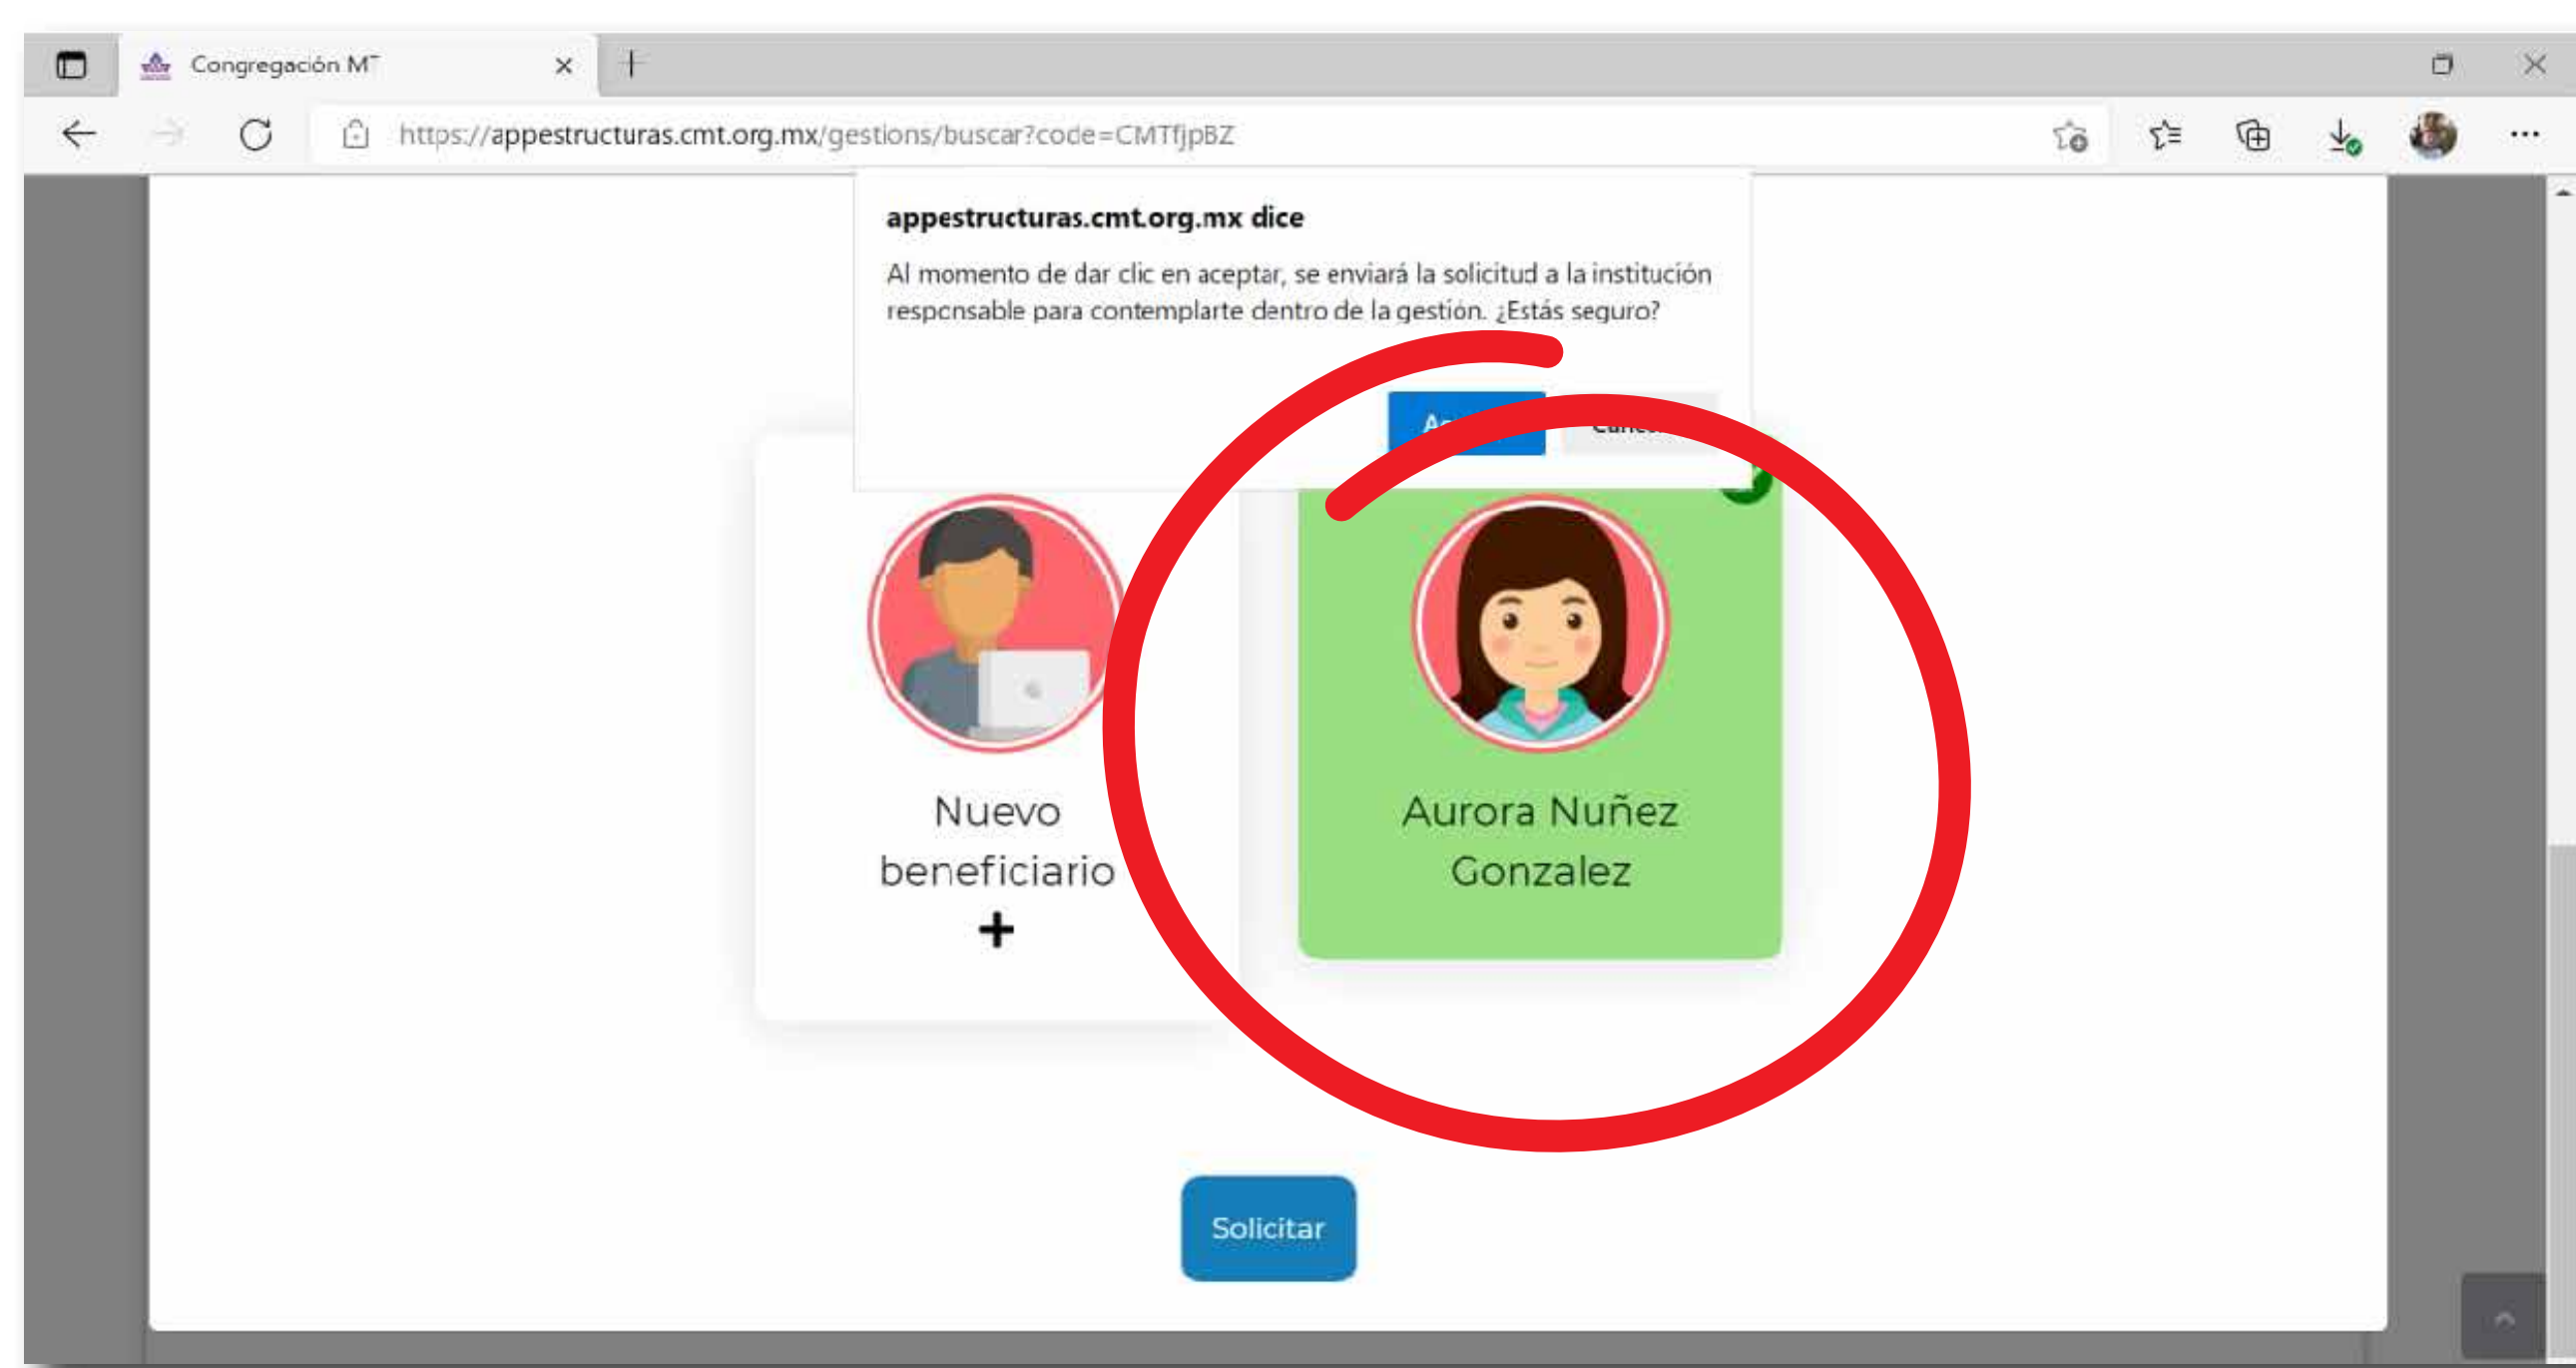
Congregación M

https://appestructuras.cmt.org.mx/gestions/buscar?code=CMTfjpBZ

appestructuras.cmt.org.mx dice

Al momento de dar clic en aceptar, se enviará la solicitud a la institución responsable para contemplarte dentro de la gestión. ¿Estás seguro?

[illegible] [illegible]

Nuevo beneficiario
+

Aurora Nuñez Gonzalez

Solicitar